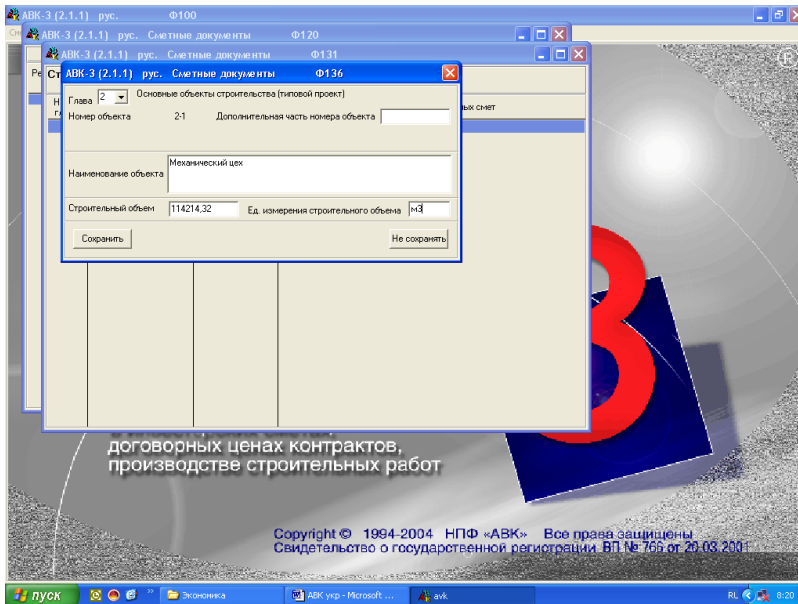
АВК-3 (2.1.1) рус. Ф100

АВК-3 (2.1.1) рус. Сметные документы Ф120

АВК-3 (2.1.1) рус. Сметные документы Ф131

АВК-3 (2.1.1) рус. Сметные документы Ф136

Глава 2 Основные объекты строительства (типовой проект)

Номер объекта 2-1 Дополнительная часть номера объекта

Наименование объекта Механический цех

Строительный объем 114214,32 Ед. измерения строительного объема м3

Сохранить

Не сохранять

ых смет

договорных ценах контрактов, производстве строительных работ

Copyright © 1994-2004 НПФ «АВК» Все права защищены
Свидетельство о государственной регистрации ВП № 765 от 20.03.2001

пуск

Экономика

АВК укр - Microsoft ...

avk

RL 8:20